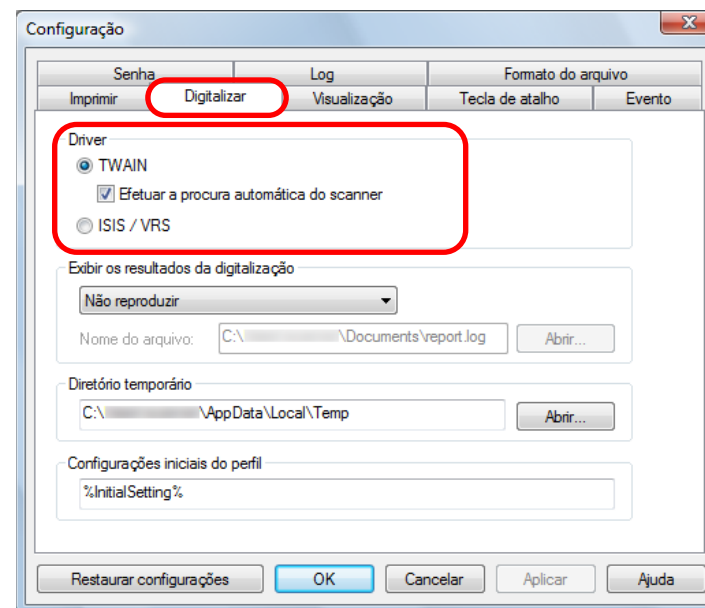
Configuração

Senha | Log | Formato do arquivo
Imprimir | Digitalizar | Visualização | Tecla de atalho | Evento

Driver
TWAIN
Efetuar a procura automática do scanner
ISIS / VRS

Exibir os resultados da digitalização
Não reproduzir
Nome do arquivo: C:\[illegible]\Documents\report.log Abrir...

Diretório temporário
C:\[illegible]\AppData\Local\Temp Abrir...

Configurações iniciais do perfil
%InitialSetting%

Restaurar configurações | OK | Cancelar | Aplicar | Ajuda